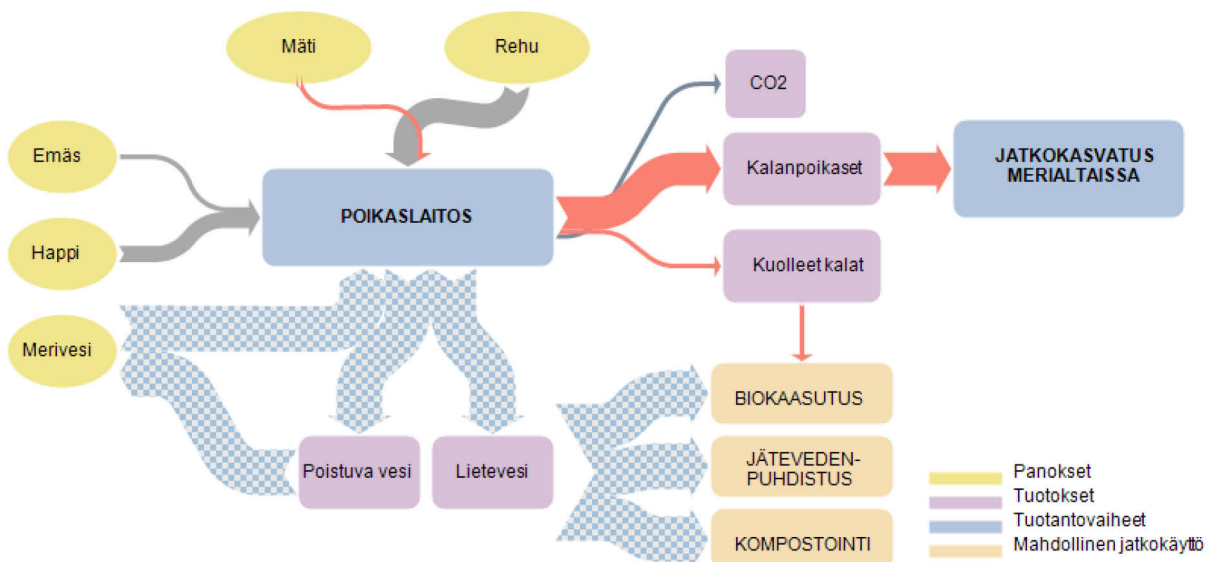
Mäti

Rehu

Emäs

Happi

Merivesi

POIKASLAITOS

CO2

Kalanpoikaset

JATKOKASVATUS MERIALTAISSA

Kuolleet kalat

BIOKAASUTUS

JÄTEVEDENPUHDISTUS

KOMPOSTOINTI

Poistuva vesi

Lietevesi

Panokset
Tuotokset
Tuotantovaiheet
Mahdollinen jatkokäyttö